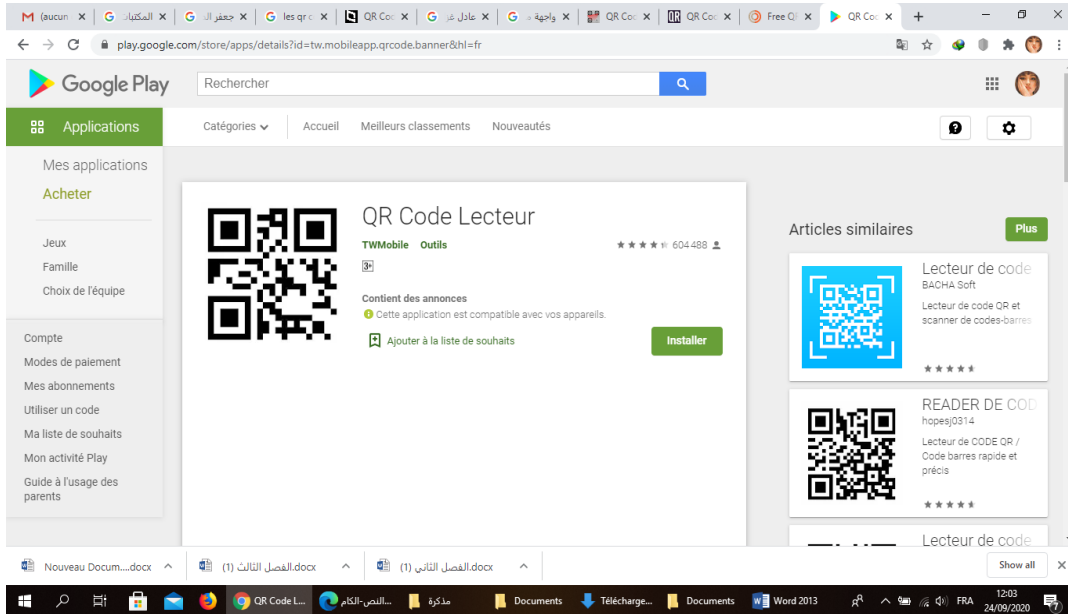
M (aucun ×
المكتبا ×
جعفر ال ×
les qr c ×
QR Coc ×
عادل عز ×
واجهة ×
QR Coc ×
QR Coc ×
Free Q ×
QR Coc ×
+

play.google.com/store/apps/details?id=tw.mobileapp.qrcode.banner&hl=fr

Google Play
Rechercher

Applications
Catégories
Accueil
Meilleurs classements
Nouveautés

Mes applications
Acheter

Jeux
Famille
Choix de l'équipe

Compte
Modes de paiement
Mes abonnements
Utiliser un code
Ma liste de souhaits
Mon activité Play
Guide à l'usage des parents

QR Code Lecteur
TWMobile Outils
604 488
3+
Contient des annonces
Cette application est compatible avec vos appareils.
Ajouter à la liste de souhaits
Installer

Articles similaires
Plus

Lecteur de code
BACHA Soft
Lecteur de code QR et scanner de codes-barres

READER DE COD
hopesj0314
Lecteur de CODE QR / Code barres rapide et précis

Lecteur de code

Nouveau Docum....docx
الفصل الثالث (1).docx
الفصل الثاني (1).docx
Show all

QR Code L...
النص-الكام...
مذكرة
Documents
Télécharge...
Documents
Word 2013
FRA
12:03
24/09/2020